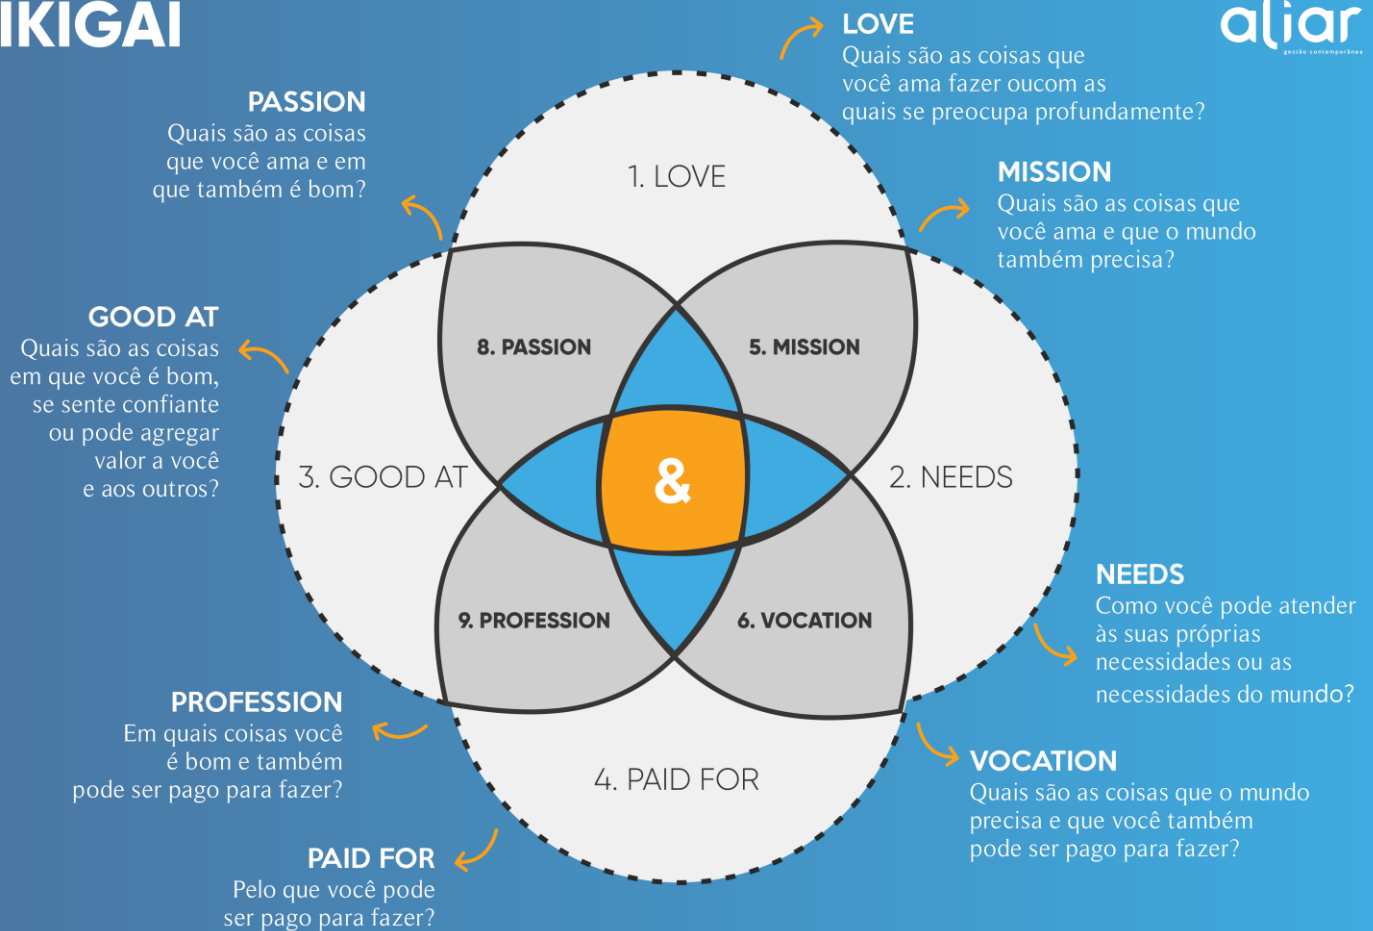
IKIGAI

aliar
gestão contemporânea

LOVE
Quais são as coisas que você ama fazer oucom as quais se preocupa profundamente?

PASSION
Quais são as coisas que você ama e em que também é bom?

MISSION
Quais são as coisas que você ama e que o mundo também precisa?

GOOD AT
Quais são as coisas em que você é bom, se sente confiante ou pode agregar valor a você e aos outros?

1. LOVE

8. PASSION

5. MISSION

3. GOOD AT

&

2. NEEDS

9. PROFESSION

6. VOCATION

4. PAID FOR

NEEDS
Como você pode atender às suas próprias necessidades ou as necessidades do mundo?

PROFESSION
Em quais coisas você é bom e também pode ser pago para fazer?

VOCATION
Quais são as coisas que o mundo precisa e que você também pode ser pago para fazer?

PAID FOR
Pelo que você pode ser pago para fazer?